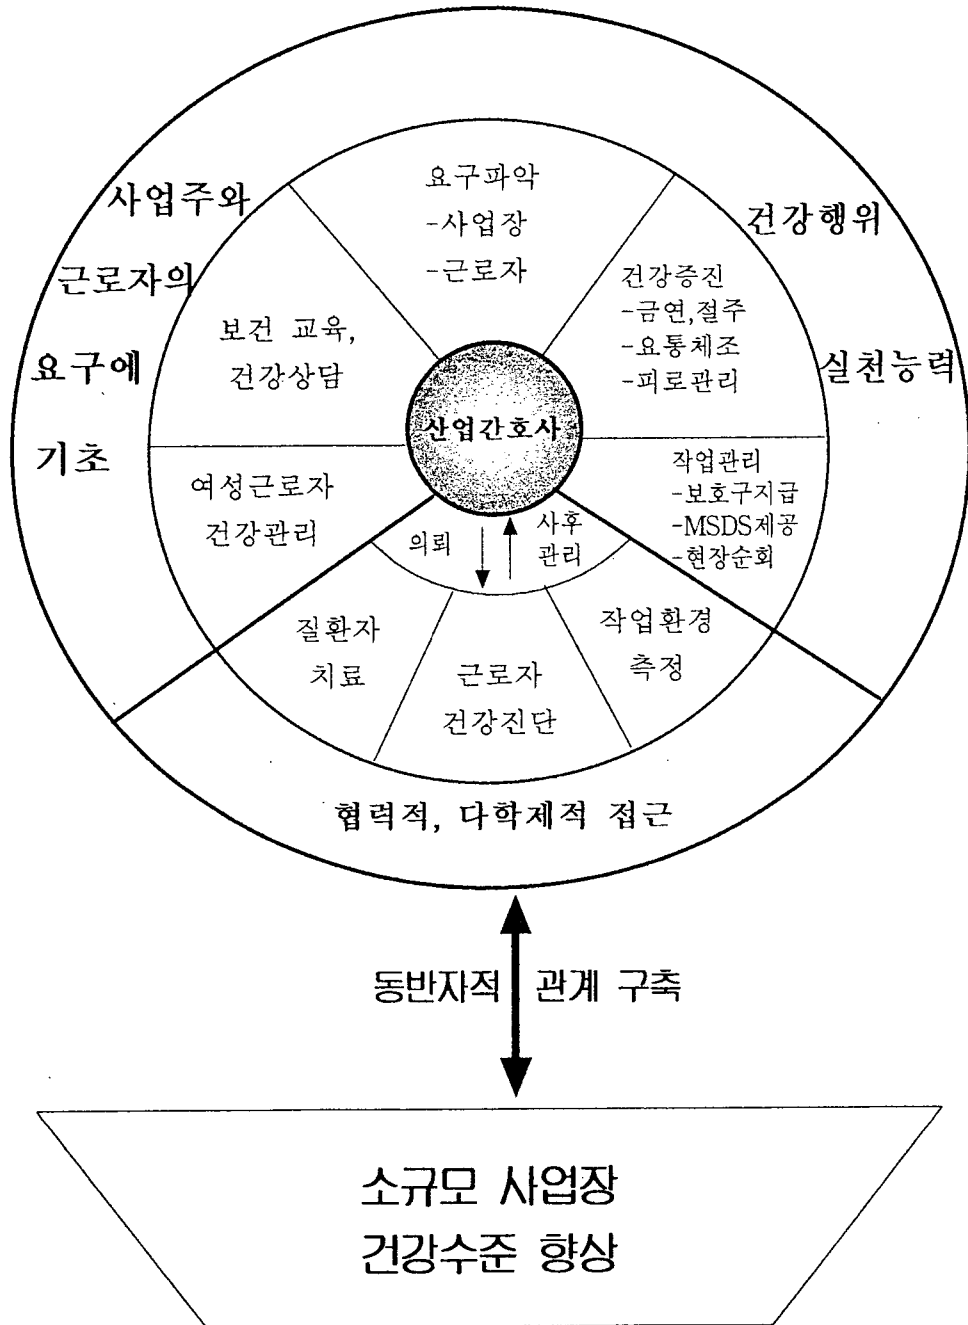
사업주와 근로자의 요구에 기초

건강행위 실천능력

요구파악
-사업장
-근로자

건강증진
-금연,절주
-요통체조
-피로관리

보건 교육,
건강상담

산업간호사

작업관리
-보호구지급
-MSDS제공
-현장순회

여성근로자
건강관리

의뢰

사후
관리

질환자
치료

근로자
건강진단

작업환경
측정

협력적, 다학제적 접근

동반자적 관계 구축

소규모 사업장
건강수준 향상